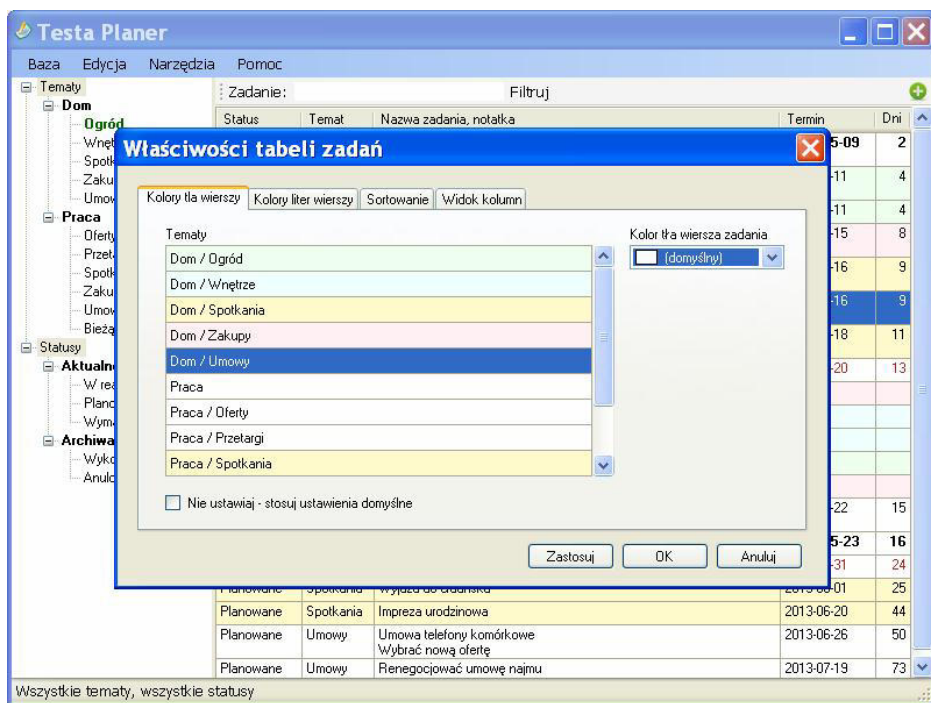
Testa Planer

Baza Edycja Narzędzia Pomoc

Tematy
Dom
Ogród
Wnęt
Spotk
Zaku
Umow
Praca
Oferty
Przet
Spotk
Zaku
Umow
Bieżą
Statusy
Aktualn
W rea
Plano
Wyma
Archiwa
Wyko
Anulo

Zadanie: Filtruj

| Status | Temat | Nazwa zadania, notatka | Termin | Dni |
|---|---|---|---|---|
| | | | 5-09 | 2 |
| | | | -11 | 4 |
| | | | -11 | 4 |
| | | | -15 | 8 |
| | | | -16 | 9 |
| | | | -16 | 9 |
| | | | -18 | 11 |
| | | | -20 | 13 |
| | | | -22 | 15 |
| | | | 5-23 | 16 |
| | | | -31 | 24 |
| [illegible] | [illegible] | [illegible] | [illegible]-01 | 25 |
| Planowane | Spotkania | Impreza urodzinowa | 2013-06-20 | 44 |
| Planowane | Umowy | Umowa telefony komórkowe Wybrać nową ofertę | 2013-06-26 | 50 |
| Planowane | Umowy | Renegocjować umowę najmu | 2013-07-19 | 73 |

Właściwości tabeli zadań

Kolory tła wierszy | Kolory liter wierszy | Sortowanie | Widok kolumn

Tematy
Dom / Ogród
Dom / Wnętrze
Dom / Spotkania
Dom / Zakupy
Dom / Umowy
Praca
Praca / Oferty
Praca / Przetargi
Praca / Spotkania

Kolor tła wiersza zadania
(domyślny)

Nie ustawiaj - stosuj ustawienia domyślne

Zastosuj OK Anuluj

Wszystkie tematy, wszystkie statusy